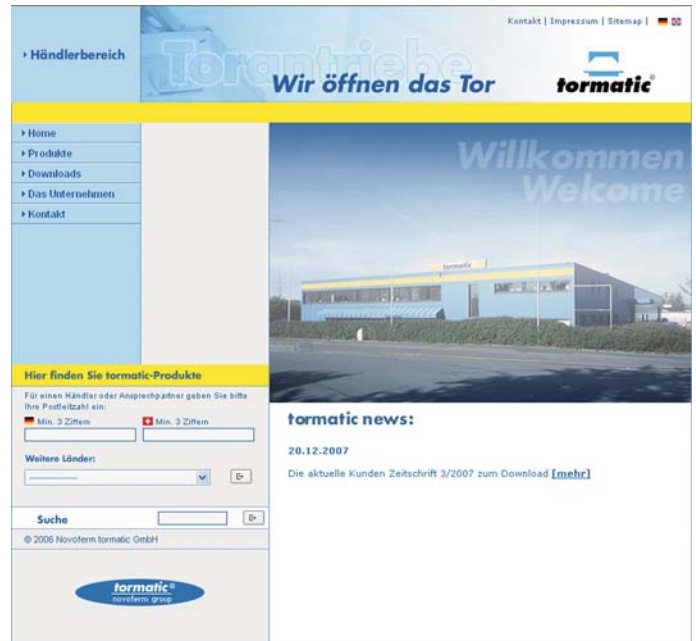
› Händlerbereich

Torantriebe

Wir öffnen das Tor

Kontakt | Impressum | Sitemap |

tormatic®

› Home
› Produkte
› Downloads
› Das Unternehmen
› Kontakt

Willkommen
Welcome

tormatic

Hier finden Sie tormatic-Produkte

Für einen Händler oder Ansprechpartner geben Sie bitte Ihre Postleitzahl ein:

Min. 3 Ziffern

Min. 3 Ziffern

Weitere Länder:

---------------

Suche

© 2006 Novoferm tormatic GmbH

tormatic®
novoferm group

tormatic news:

20.12.2007

Die aktuelle Kunden Zeitschrift 3/2007 zum Download [mehr]